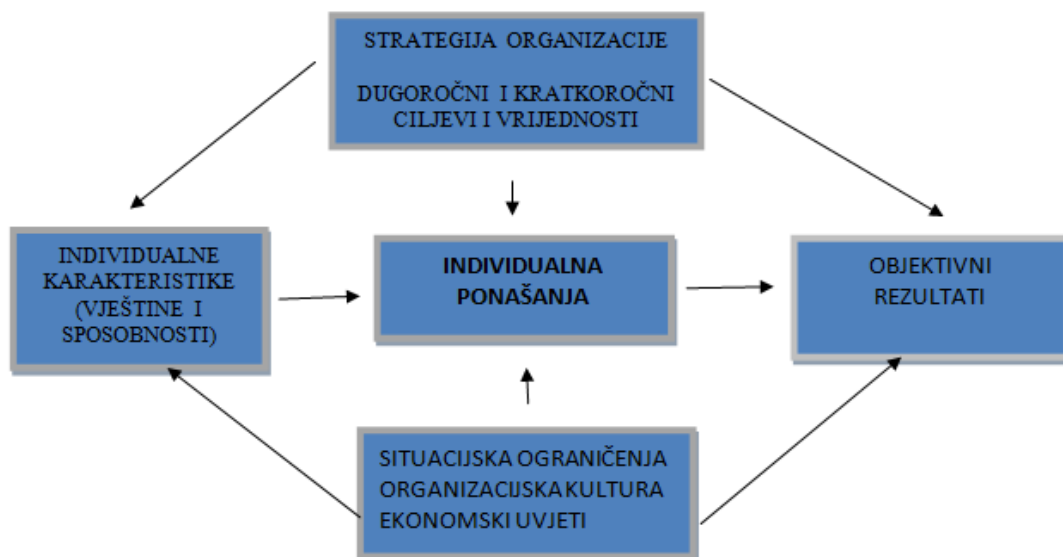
STRATEGIJA ORGANIZACIJE

DUGOROČNI I KRATKOROČNI CILJEVI I VRIJEDNOSTI

INDIVIDUALNE KARAKTERISTIKE (VJEŠTINE I SPOSOBNOSTI)

INDIVIDUALNA PONAŠANJA

OBJEKTIVNI REZULTATI

SITUACIJSKA OGRANIČENJA
ORGANIZACIJSKA KULTURA
EKONOMSKI UVJETI